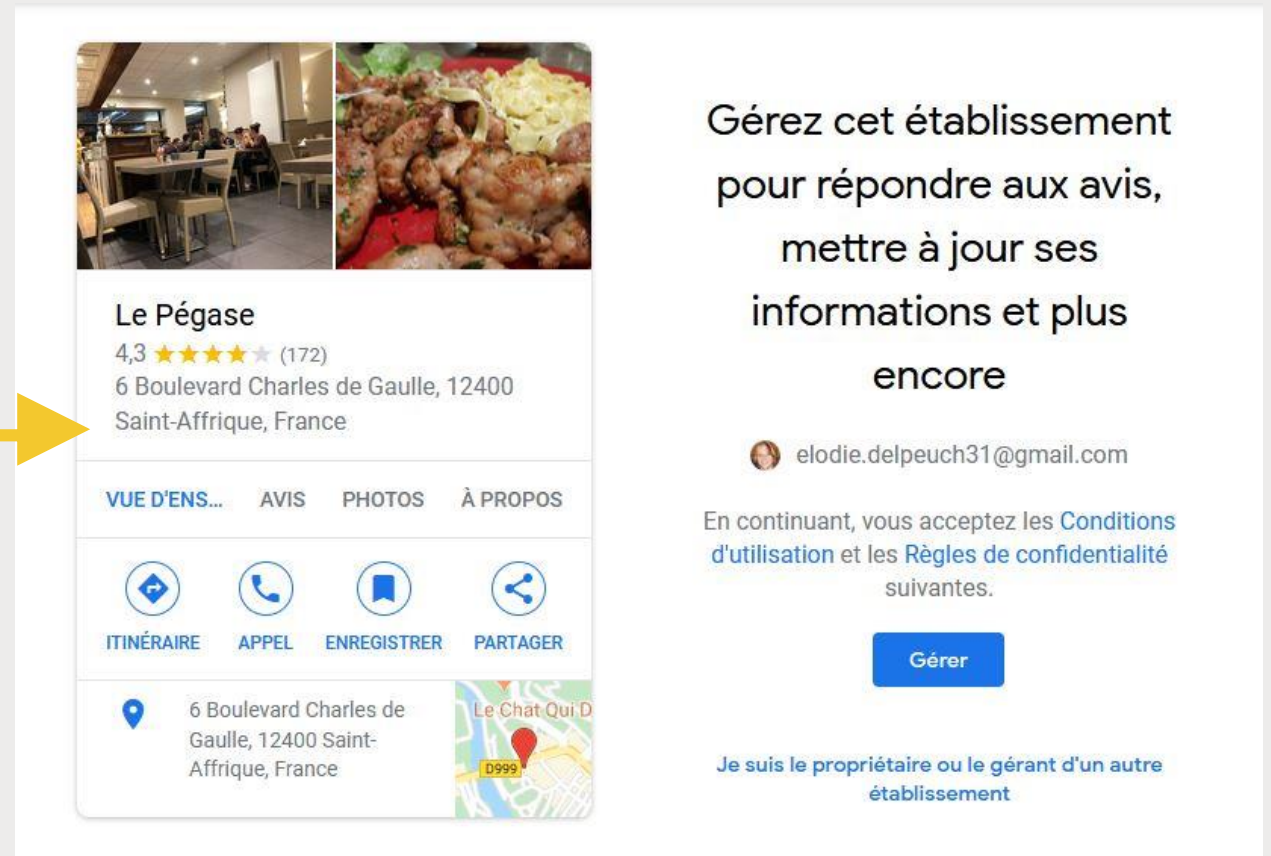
Le Pégase
4,3 ★★★★★ (172)
6 Boulevard Charles de Gaulle, 12400 Saint-Affrique, France

VUE D'ENS... AVIS PHOTOS À PROPOS

ITINÉRAIRE APPEL ENREGISTRER PARTAGER

6 Boulevard Charles de Gaulle, 12400 Saint-Affrique, France

Le Chat Qui D

D999

Gérez cet établissement pour répondre aux avis, mettre à jour ses informations et plus encore

elodie.delpeuch31@gmail.com

En continuant, vous acceptez les Conditions d'utilisation et les Règles de confidentialité suivantes.

Gérer

Je suis le propriétaire ou le gérant d'un autre établissement